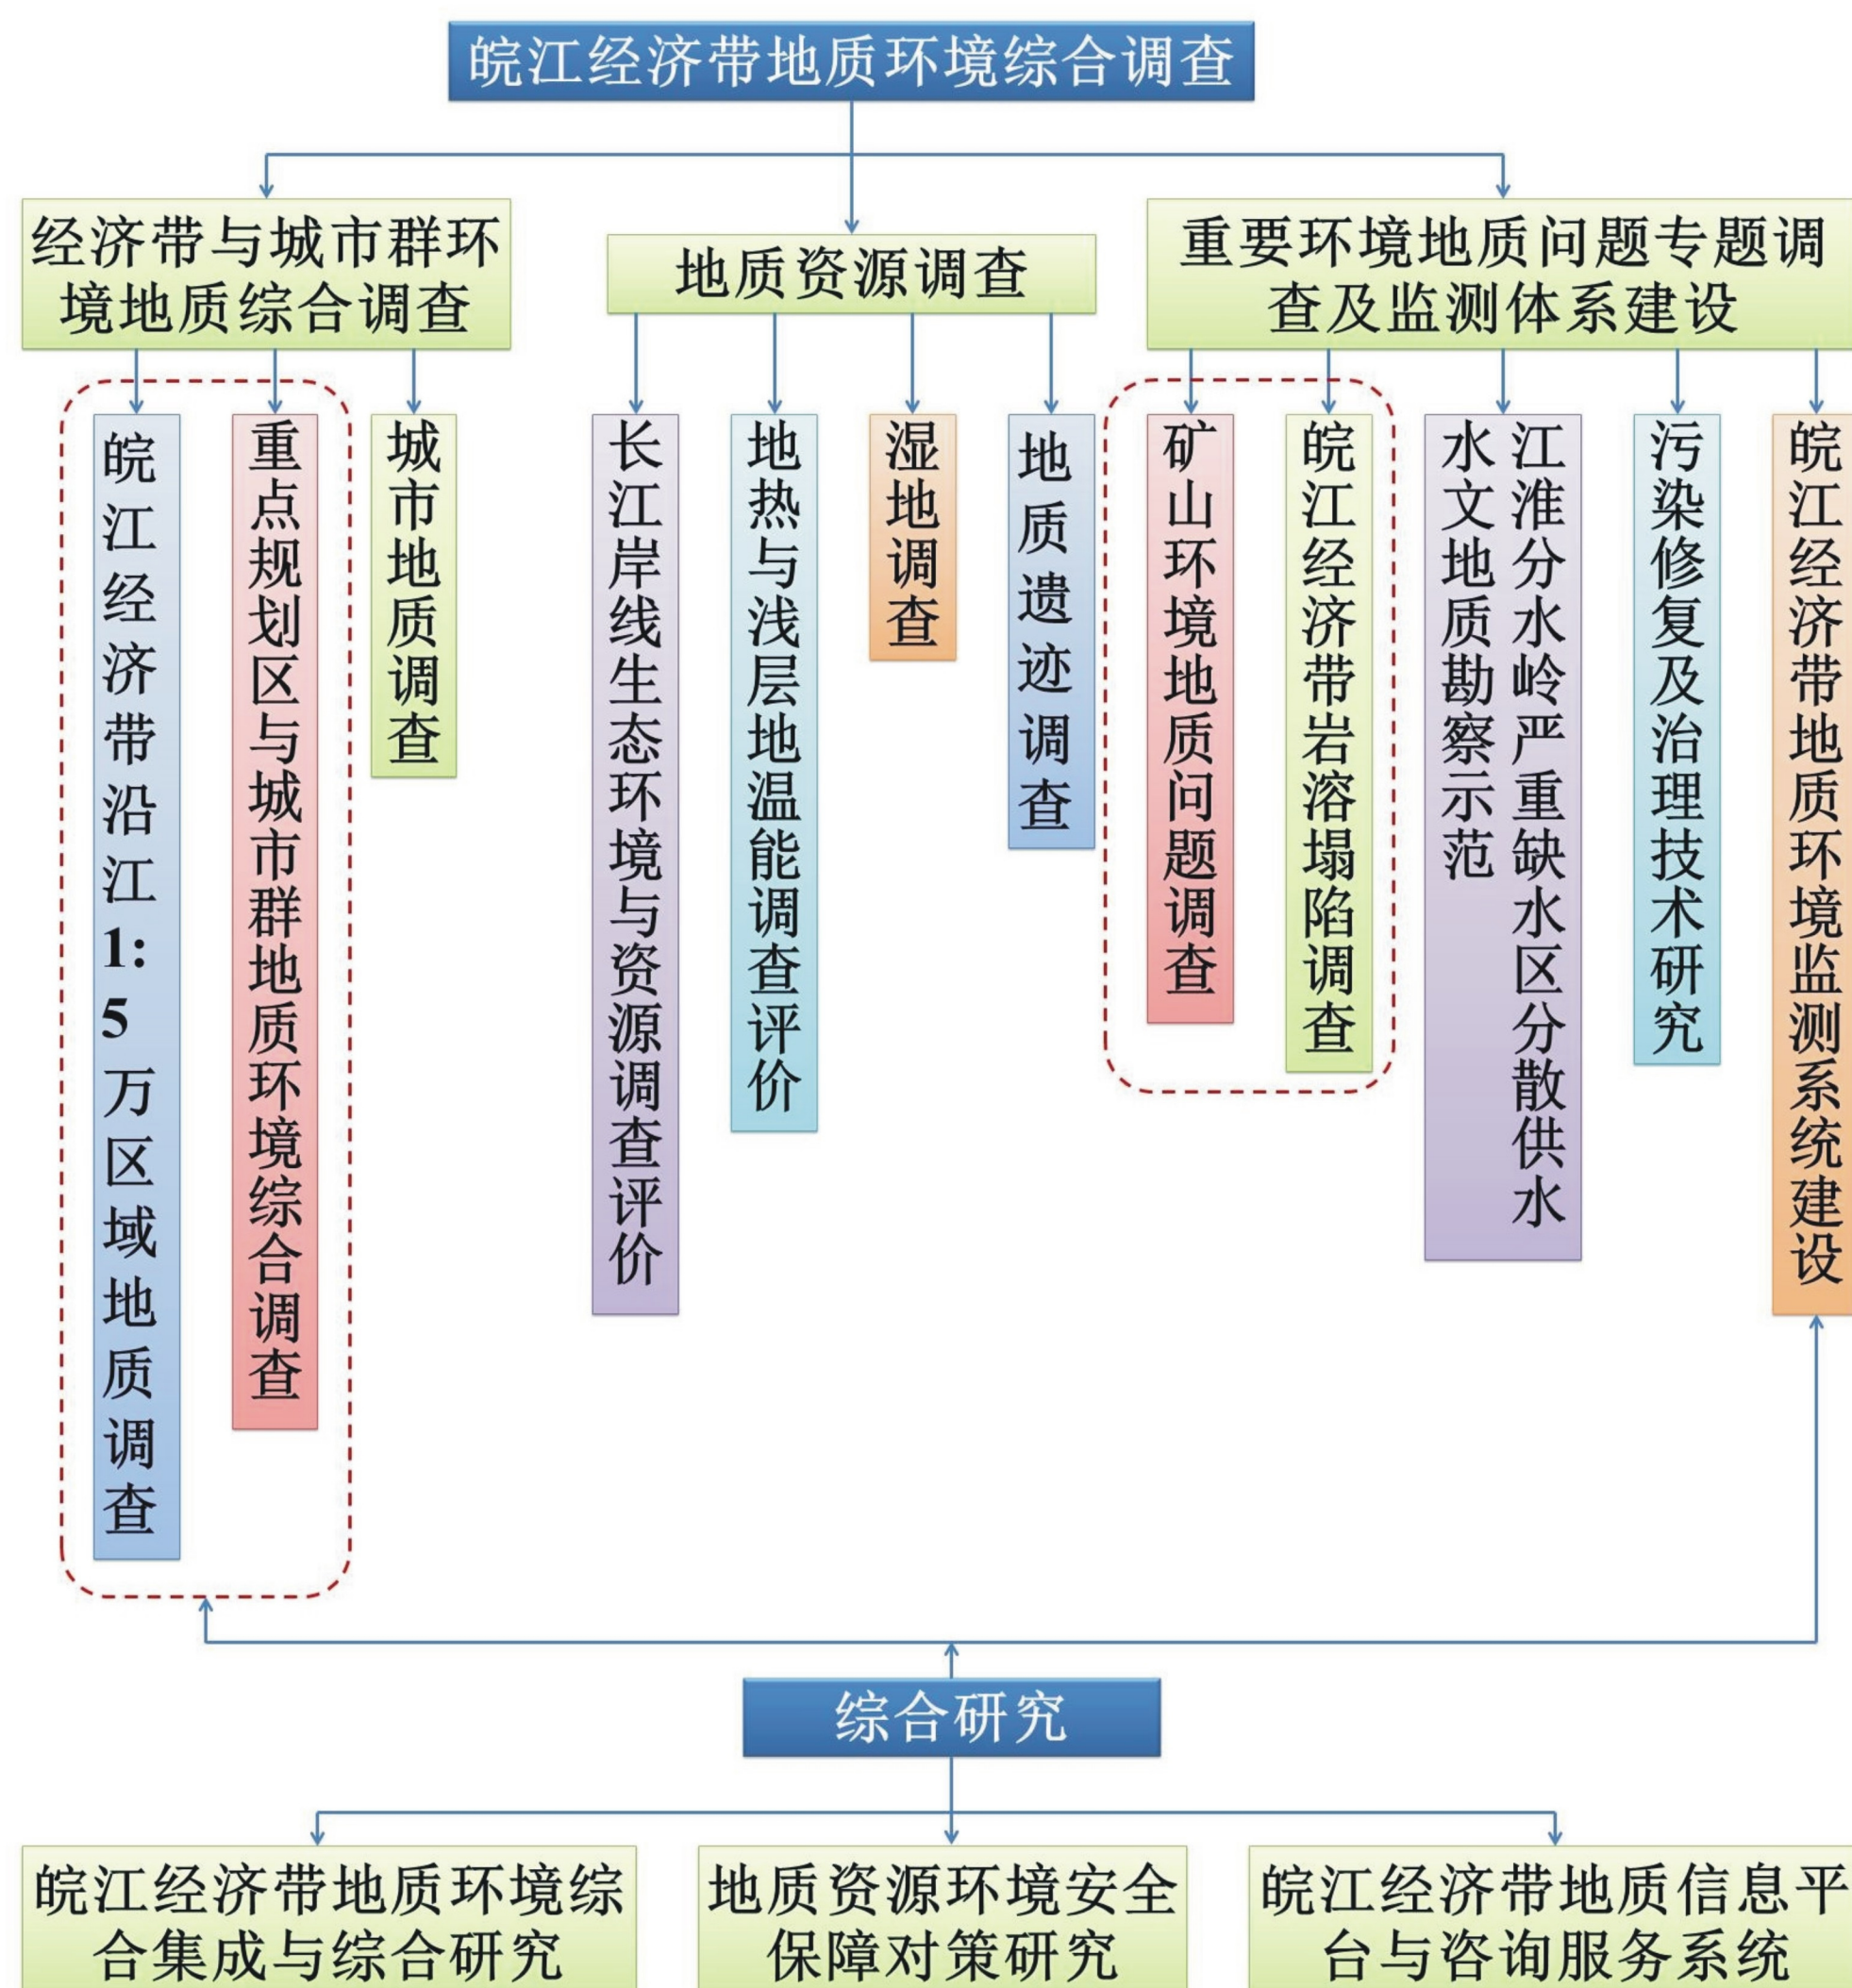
皖江经济带地质环境综合调查

经济带与城市群环境地质综合调查

地质资源调查

重要环境地质问题专题调查及监测体系建设

皖江经济带沿江1:5万区域地质调查

重点规划区与城市群地质环境综合调查

城市地质调查

长江岸线生态环境与资源调查评价

地热与浅层地温能调查评价

湿地调查

地质遗迹调查

矿山环境地质问题调查

皖江经济带岩溶塌陷调查

江淮分水岭严重缺水区分散供水水文地质勘察示范

污染修复及治理技术研究

皖江经济带地质环境监测系统建设

综合研究

皖江经济带地质环境综合集成与综合研究

地质资源环境安全保障对策研究

皖江经济带地质信息平台与咨询服务系统